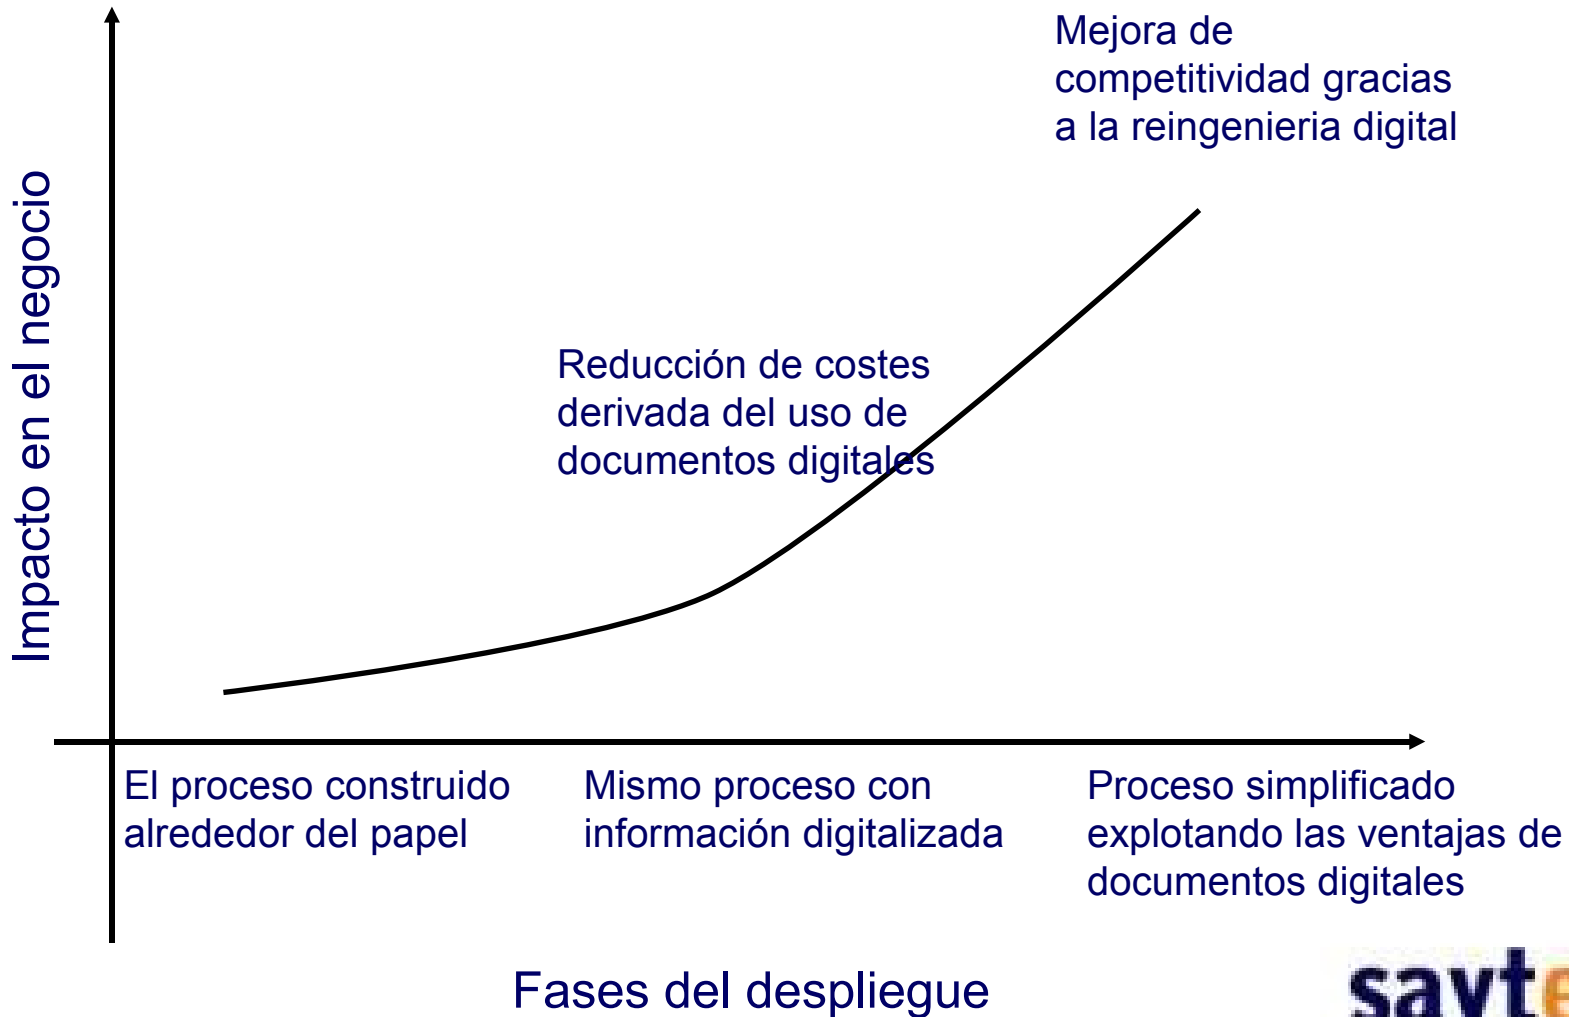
Impacto en el negocio

Mejora de competitividad gracias a la reingenieria digital

Reducción de costes derivada del uso de documentos digitales

El proceso construido alrededor del papel

Mismo proceso con información digitalizada

Proceso simplificado explotando las ventajas de documentos digitales

Fases del despliegue

savte